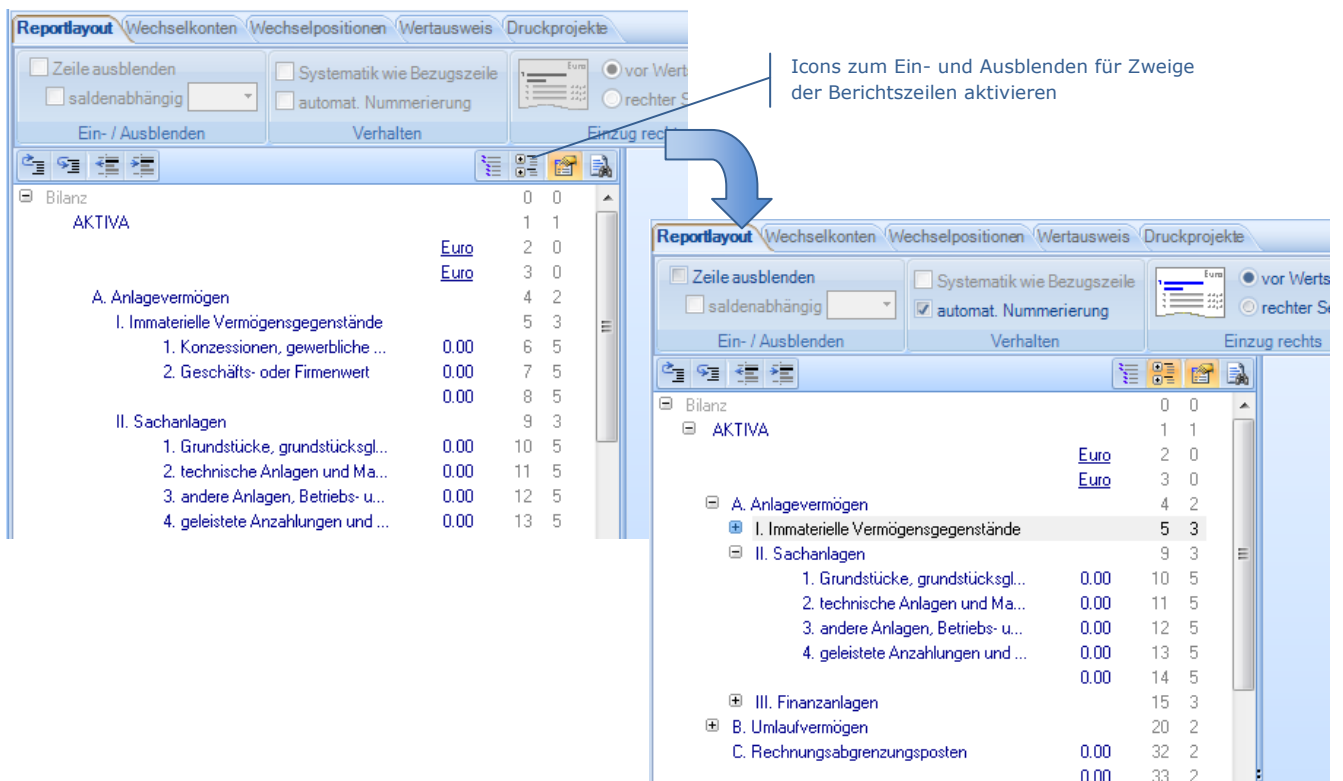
Reportlayout Wechselkonten Wechselpositionen Wertausweis Druckprojekte

Zeile ausblenden
saldenabhängig
Ein- / Ausblenden
Systematik wie Bezugszeile
automat. Nummerierung
Verhalten
Euro
vor Werts
rechter S
Einzug rechts

| | | |
|---|---|---|
| Bilanz | 0 | 0 |
| AKTIVA | 1 | 1 |
| Euro | 2 | 0 |
| Euro | 3 | 0 |
| A. Anlagevermögen | 4 | 2 |
| I. Immaterielle Vermögensgegenstände | 5 | 3 |
| 1. Konzessionen, gewerbliche ... 0.00 | 6 | 5 |
| 2. Geschäfts- oder Firmenwert 0.00 | 7 | 5 |
| 0.00 | 8 | 5 |
| II. Sachanlagen | 9 | 3 |
| 1. Grundstücke, grundstücksgl... 0.00 | 10 | 5 |
| 2. technische Anlagen und Ma... 0.00 | 11 | 5 |
| 3. andere Anlagen, Betriebs- u... 0.00 | 12 | 5 |
| 4. geleistete Anzahlungen und ... 0.00 | 13 | 5 |

Icons zum Ein- und Ausblenden für Zweige der Berichtszeilen aktivieren

Reportlayout Wechselkonten Wechselpositionen Wertausweis Druckprojekte

Zeile ausblenden
saldenabhängig
Ein- / Ausblenden
Systematik wie Bezugszeile
automat. Nummerierung
Verhalten
Euro
vor Werts
rechter S
Einzug rechts

| | | |
|---|---|---|
| Bilanz | 0 | 0 |
| AKTIVA | 1 | 1 |
| Euro | 2 | 0 |
| Euro | 3 | 0 |
| A. Anlagevermögen | 4 | 2 |
| I. Immaterielle Vermögensgegenstände | 5 | 3 |
| II. Sachanlagen | 9 | 3 |
| 1. Grundstücke, grundstücksgl... 0.00 | 10 | 5 |
| 2. technische Anlagen und Ma... 0.00 | 11 | 5 |
| 3. andere Anlagen, Betriebs- u... 0.00 | 12 | 5 |
| 4. geleistete Anzahlungen und ... 0.00 | 13 | 5 |
| 0.00 | 14 | 5 |
| III. Finanzanlagen | 15 | 3 |
| B. Umlaufvermögen | 20 | 2 |
| C. Rechnungsabgrenzungsposten 0.00 | 32 | 2 |
| 0.00 | 33 | 2 |